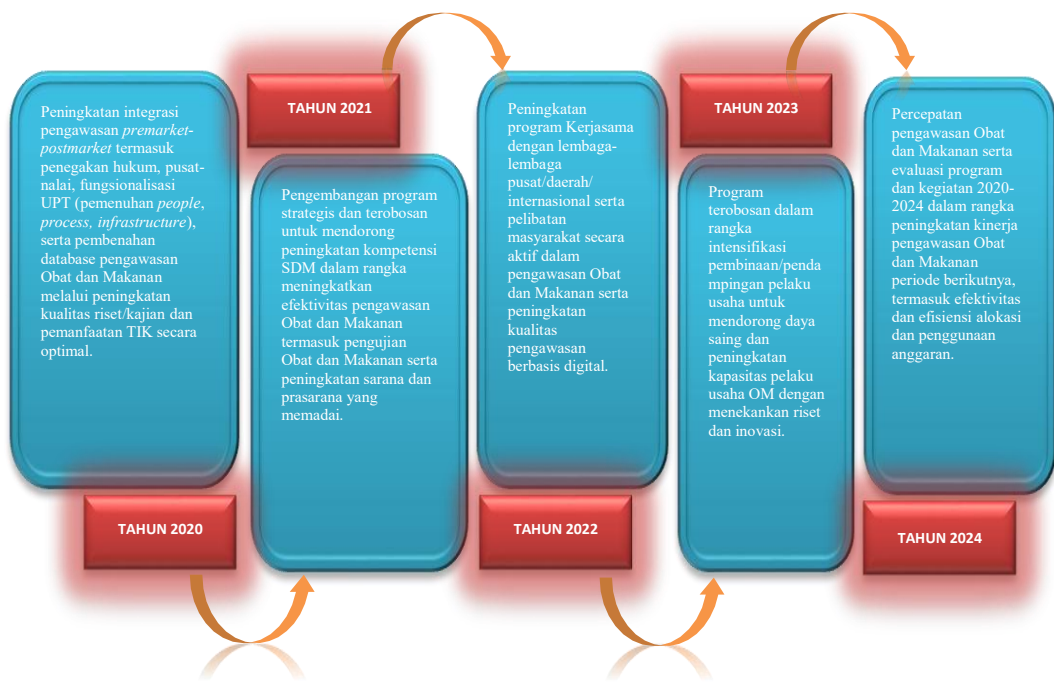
Peningkatan integrasi pengawasan *premarket-postmarket* termasuk penegakan hukum, pusat-nalai, fungsionalisasi UPT (pemenuhan *people, process, infrastructure*), serta pembenahan database pengawasan Obat dan Makanan melalui peningkatan kualitas riset/kajian dan pemanfaatan TIK secara optimal.

TAHUN 2020

TAHUN 2021

Pengembangan program strategis dan terobosan untuk mendorong peningkatan kompetensi SDM dalam rangka meningkatkan efektivitas pengawasan Obat dan Makanan termasuk pengujian Obat dan Makanan serta peningkatan sarana dan prasarana yang memadai.

Peningkatan program Kerjasama dengan lembaga-lembaga pusat/daerah/ internasional serta pelibatan masyarakat secara aktif dalam pengawasan Obat dan Makanan serta peningkatan kualitas pengawasan berbasis digital.

TAHUN 2022

TAHUN 2023

Program terobosan dalam rangka intensifikasi pembinaan/pendampingan pelaku usaha untuk mendorong daya saing dan peningkatan kapasitas pelaku usaha OM dengan menekankan riset dan inovasi.

Percepatan pengawasan Obat dan Makanan serta evaluasi program dan kegiatan 2020-2024 dalam rangka peningkatan kinerja pengawasan Obat dan Makanan periode berikutnya, termasuk efektivitas dan efisiensi alokasi dan penggunaan anggaran.

TAHUN 2024